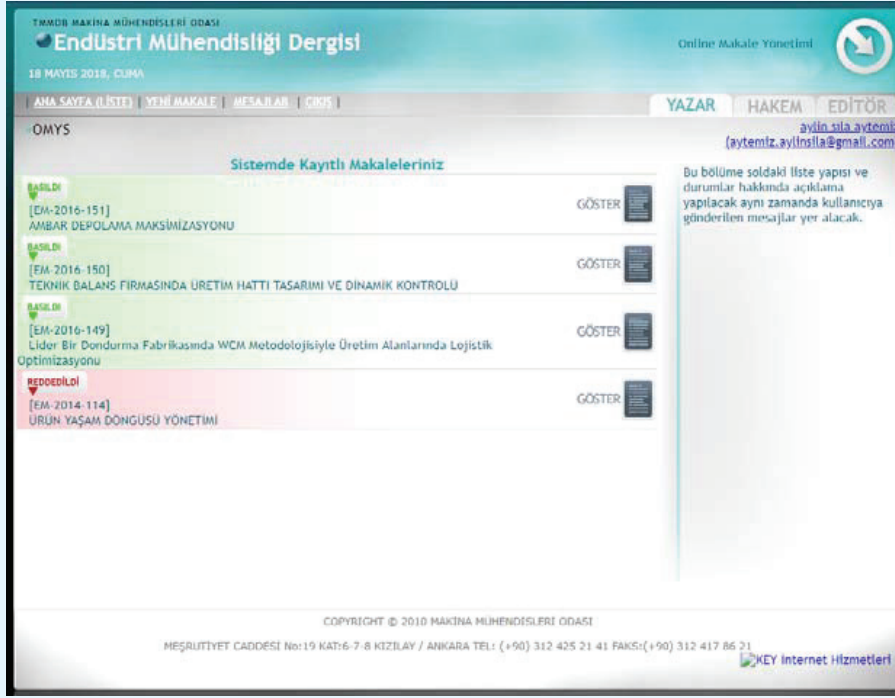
TMMOB MAKİNA MÜHENDİSLERİ ODASI
Endüstri Mühendisliği Dergisi
18 MAYIS 2018, CUMA

Online Makale Yönetimi

| ANA SAYFA (LİSTE) | YENİ MAKALE | MESAJLAR | ÇIKIŞ |

YAZAR HAKEM EDİTÖR

OMYS

aylin sıla aytemiz
(aytemiz.aylinsila@gmail.com

Sistemde Kayıtlı Makaleleriniz

BASILDI
[EM-2016-151]
AMBAR DEPOLAMA MAKSİMİZASYONU
GÖSTER

BASILDI
[EM-2016-150]
TEKNİK BALANS FİRMASINDA ÜRETİM HATTI TASARIMI VE DİNAMİK KONTROLÜ
GÖSTER

BASILDI
[EM-2016-149]
Lider Bir Dondurma Fabrikasında WCM Metodolojisiyle Üretim Alanlarında Lojistik Optimizasyonu
GÖSTER

REDDEDİLDİ
[EM-2014-114]
ÜRÜN YAŞAM DÖNGÜSÜ YÖNETİMİ
GÖSTER

Bu bölüme soldaki liste yapısı ve durumlar hakkında açıklama yapılacak aynı zamanda kullanıcıya gönderilen mesajlar yer alacak.

COPYRIGHT © 2010 MAKİNA MÜHENDİSLERİ ODASI

MEŞRUTİYET CADDESİ No:19 KAT:6-7-8 KIZILAY / ANKARA TEL: (+90) 312 425 21 41 FAKS:(+90) 312 417 86 21

KEY Internet Hizmetleri